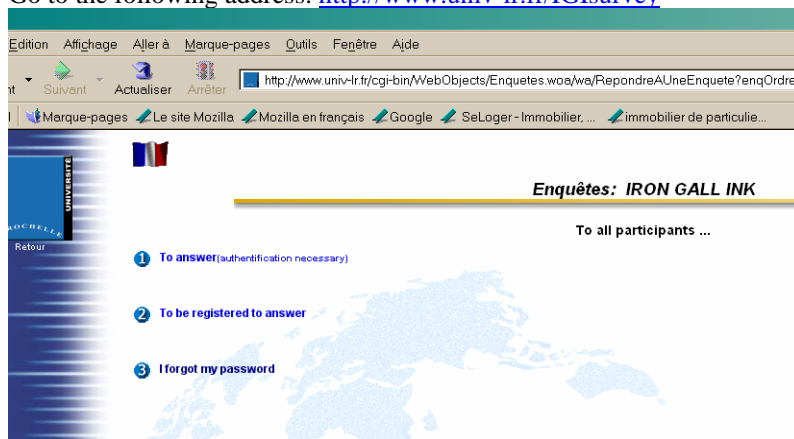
Go to the following address: http://www.univ-lr.fr/IGIsurvey

Edition Affichage Aller à Marque-pages Outils Fenêtre Aide

nt Suivant Actualiser Arrêter http://www.univ-lr.fr/cgi-bin/WebObjects/Enquetes.woa/wa/RepondreAUneEnquete?enqOrdre

Marque-pages Le site Mozilla Mozilla en français Google SeLoger - Immobilier, ... immobilier de particulie...

UNIVERSITÉ
OCHELLE

Retour

Enquêtes: IRON GALL INK

To all participants ...

1 To answer(authentification necessary)

2 To be registered to answer

3 I forgot my password